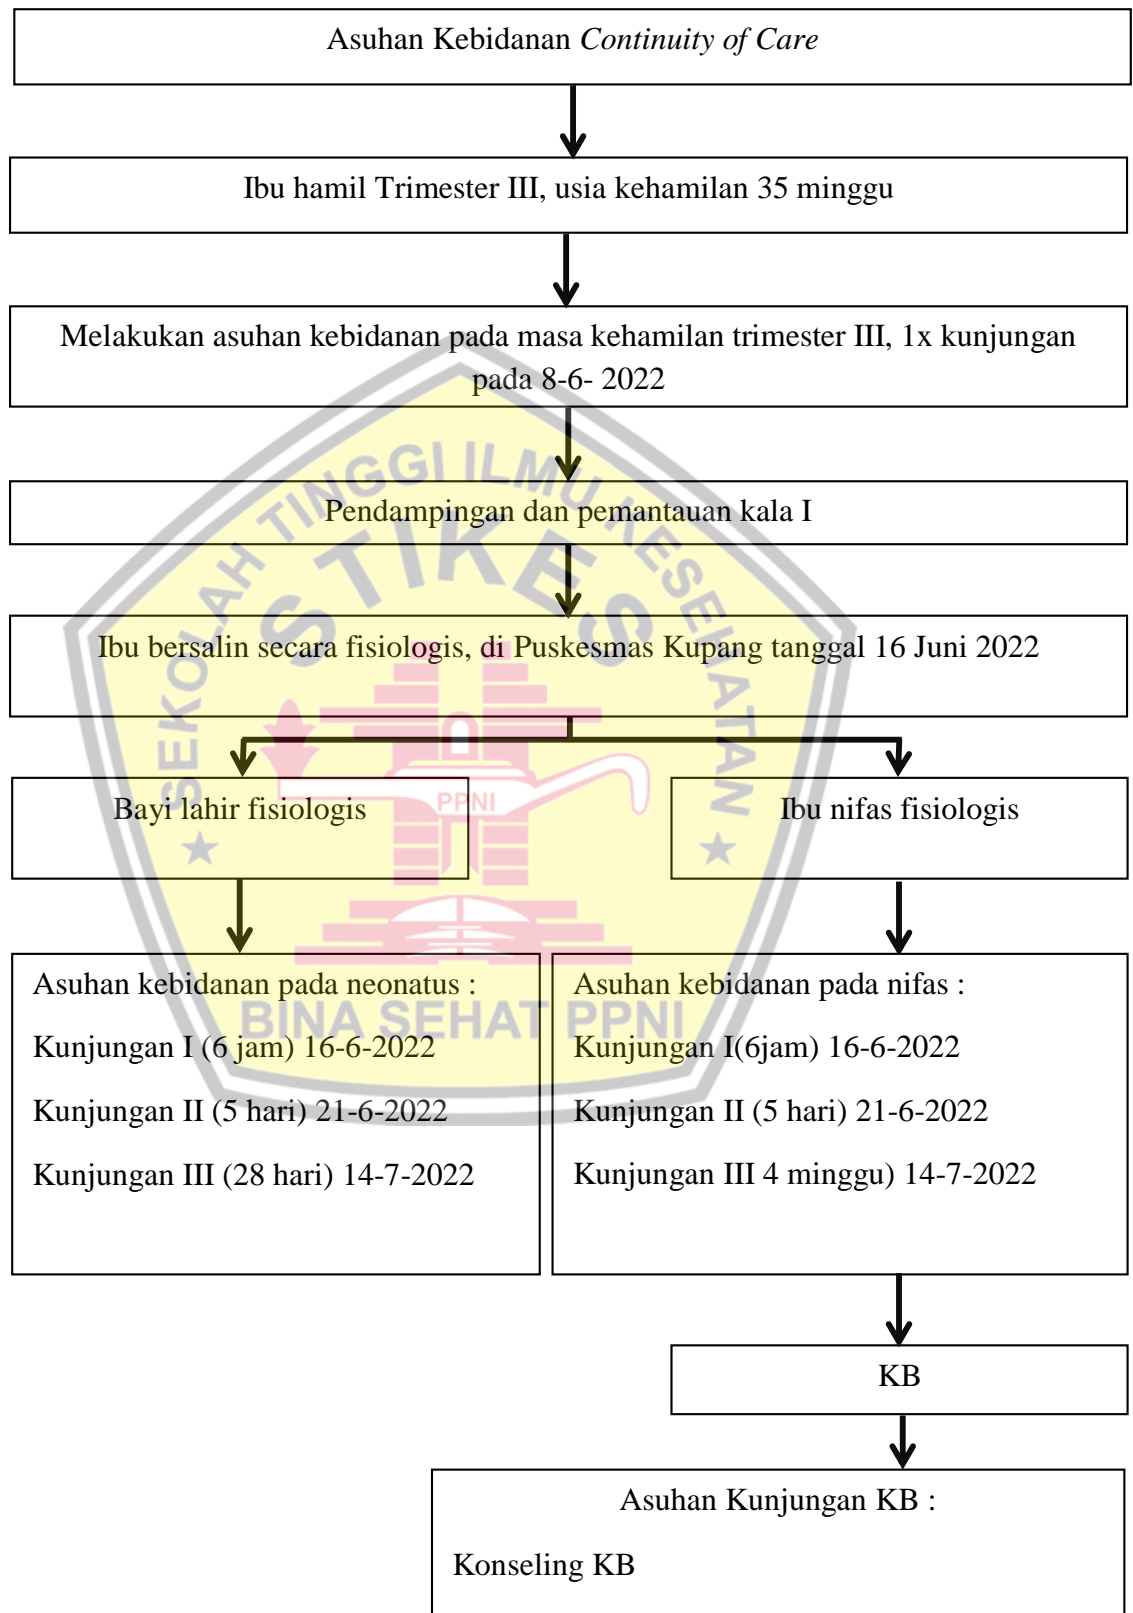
Asuhan Kebidanan *Continuity of Care*

Ibu hamil Trimester III, usia kehamilan 35 minggu

Melakukan asuhan kebidanan pada masa kehamilan trimester III, 1x kunjungan pada 8-6- 2022

Pendampingan dan pemantauan kala I

Ibu bersalin secara fisiologis, di Puskesmas Kupang tanggal 16 Juni 2022

Bayi lahir fisiologis

Ibu nifas fisiologis

Asuhan kebidanan pada neonatus :

Kunjungan I (6 jam) 16-6-2022

Kunjungan II (5 hari) 21-6-2022

Kunjungan III (28 hari) 14-7-2022

Asuhan kebidanan pada nifas :

Kunjungan I(6jam) 16-6-2022

Kunjungan II (5 hari) 21-6-2022

Kunjungan III 4 minggu) 14-7-2022

KB

Asuhan Kunjungan KB :

Konseling KB

SEKOLAH TINGGI ILMU KESEHATAN STIKES PPNI BINA SEHAT PPNI